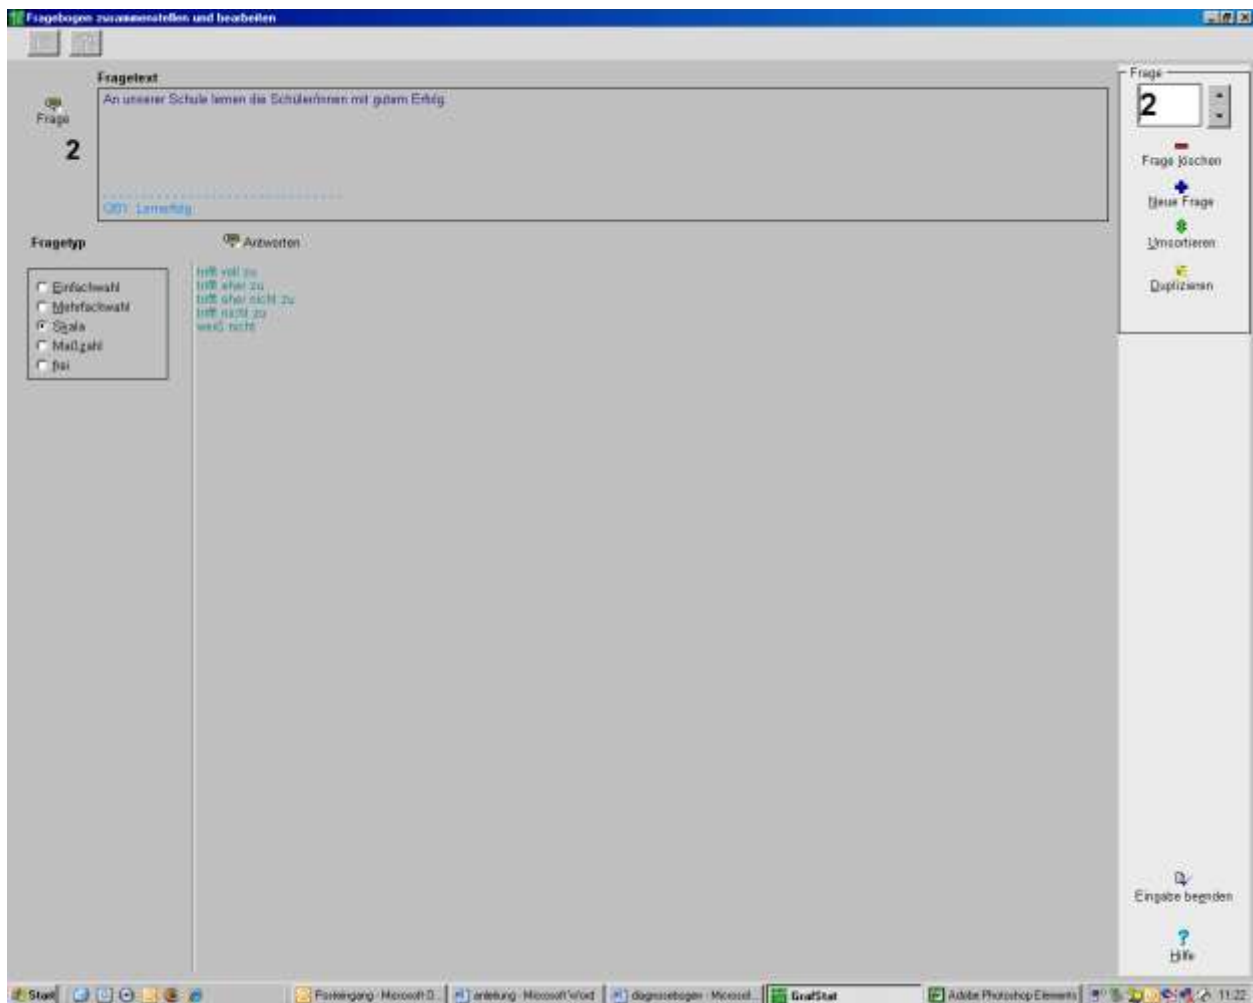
Fragebogen zusammenstellen und bearbeiten

Fragetext

Frage

2

An unserer Schule lernen die Schüler/innen mit gutem Erfolg.

Q01: Lernerfolg

Fragetyp

Antworten

Einfachwahl
Mehrfachwahl
Skala
Maßzahl
frei

trifft voll zu
trifft eher zu
trifft eher nicht zu
trifft nicht zu
weiß nicht

Frage

2

Frage löschen

Neue Frage

Umsortieren

Duplizieren

Eingabe beenden

Hilfe

Start

Posteingang - Microsoft O...

anleitung - Microsoft Word

diagnosebogen - Microsof...

GrafStat

Adobe Photoshop Elements

11:22